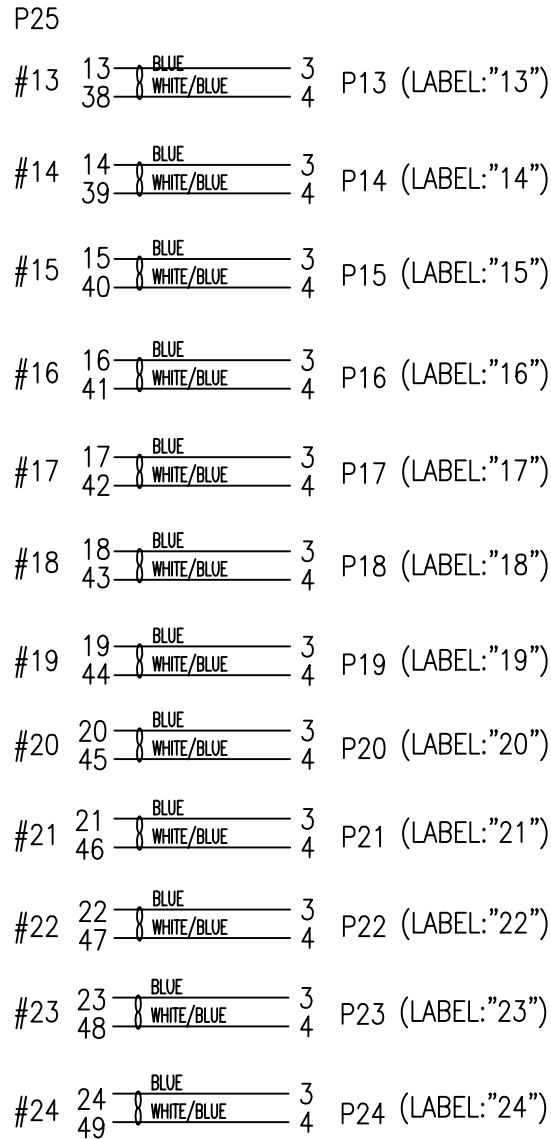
P25

#13 13 BLUE 3
38 WHITE/BLUE 4 P13 (LABEL:"13")

#14 14 BLUE 3
39 WHITE/BLUE 4 P14 (LABEL:"14")

#15 15 BLUE 3
40 WHITE/BLUE 4 P15 (LABEL:"15")

#16 16 BLUE 3
41 WHITE/BLUE 4 P16 (LABEL:"16")

#17 17 BLUE 3
42 WHITE/BLUE 4 P17 (LABEL:"17")

#18 18 BLUE 3
43 WHITE/BLUE 4 P18 (LABEL:"18")

#19 19 BLUE 3
44 WHITE/BLUE 4 P19 (LABEL:"19")

#20 20 BLUE 3
45 WHITE/BLUE 4 P20 (LABEL:"20")

#21 21 BLUE 3
46 WHITE/BLUE 4 P21 (LABEL:"21")

#22 22 BLUE 3
47 WHITE/BLUE 4 P22 (LABEL:"22")

#23 23 BLUE 3
48 WHITE/BLUE 4 P23 (LABEL:"23")

#24 24 BLUE 3
49 WHITE/BLUE 4 P24 (LABEL:"24")